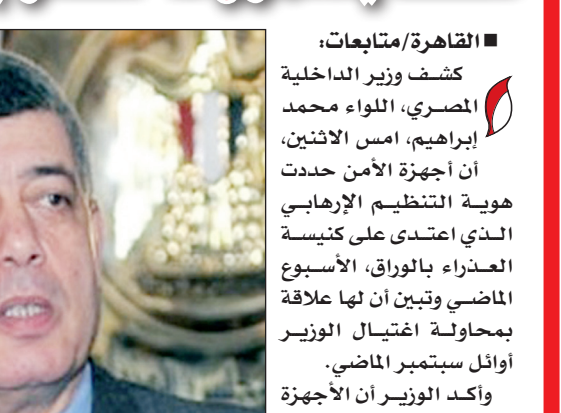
■ القاهرة/متابعات:

كشف وزير الداخلية المصري، اللواء محمد إبراهيم، امس الاثنين، أن أجهزة الأمن حددت هوية التنظيم الإرهابي الذي اعتدى على كنيسة العذراء بالوراق، الأسبوع الماضي وتبين أن لها علاقة بمحاولة اغتيال الوزير أوائل سبتمبر الماضي.

وأكد الوزير أن الأجهزة